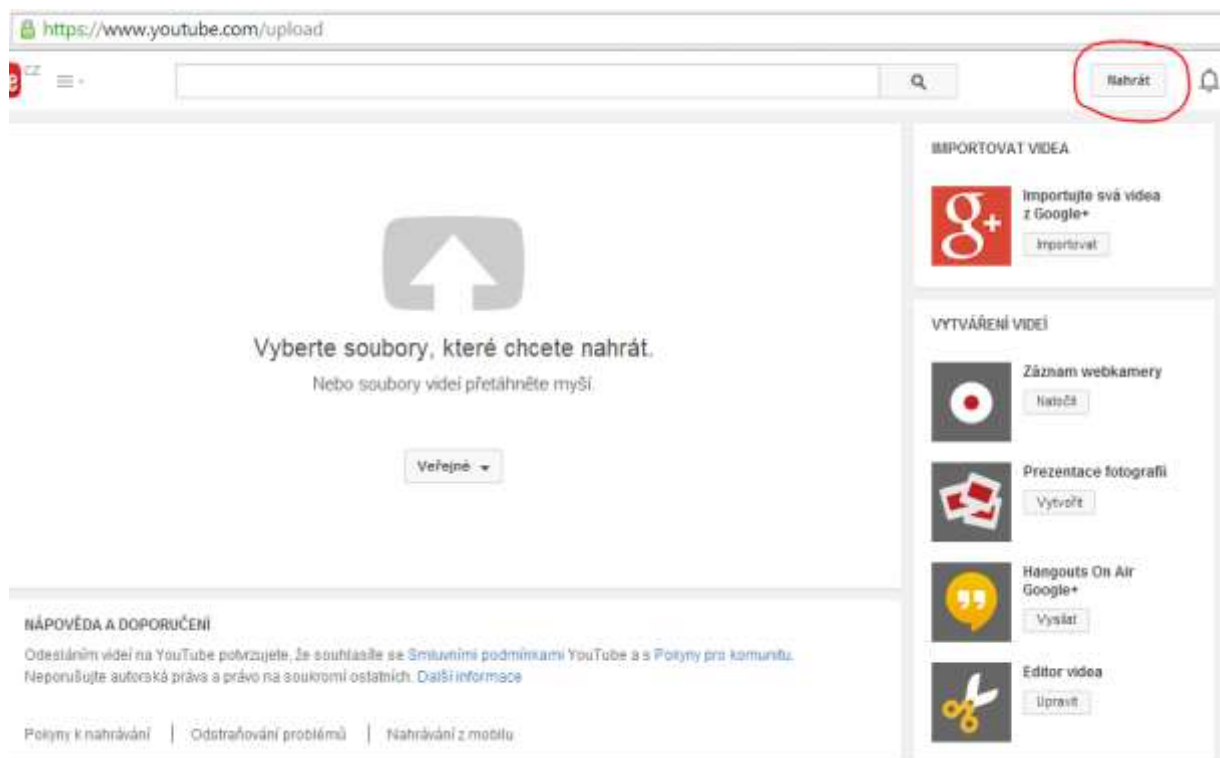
https://www.youtube.com/upload

CZ

Nahrát

Vyberte soubory, které chcete nahrát.

Nebo soubory videí přetáhněte myší.

Veřejné

NÁPOVĚDA A DOPORUČENÍ

Odesláním videí na YouTube potvrzujete, že souhlasíte se Smluvními podmínkami YouTube a s Pokyny pro komunitu. Neporušujte autorská práva a právo na soukromí ostatních. Další informace

Pokyny k nahrávání | Odstraňování problémů | Nahrávání z mobilu

IMPORTOVAT VIDEA

g+

Importujte svá videa z Google+

Importovat

VYTVÁŘENÍ VIDEÍ

Záznam webkamery

Natočit

Prezentace fotografií

Vytvořit

Hangouts On Air Google+

Vysílat

Editor videa

Upravit